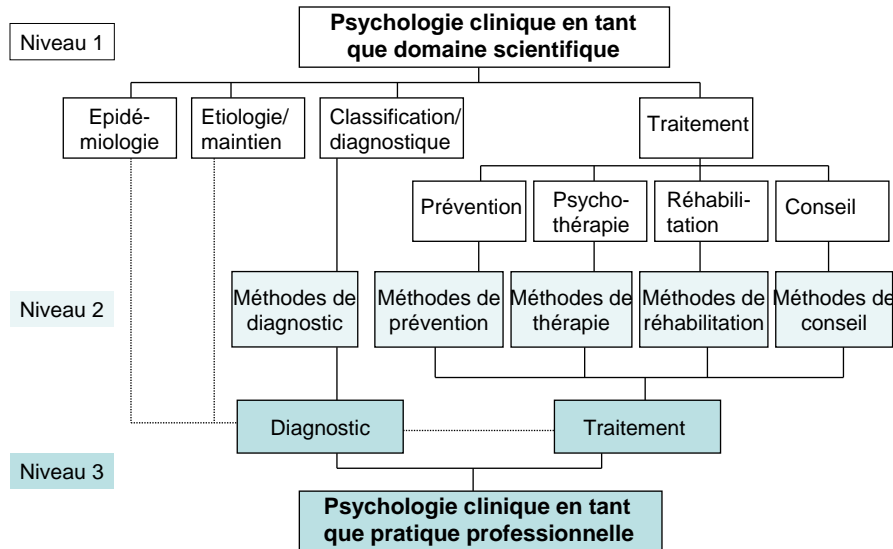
Niveau 1

**Psychologie clinique en tant que domaine scientifique**

Epidémiologie

Etiologie/ maintien

Classification/ diagnostique

Traitement

Prévention

Psychothérapie

Réhabilitation

Conseil

Niveau 2

Méthodes de diagnostic

Méthodes de prévention

Méthodes de thérapie

Méthodes de réhabilitation

Méthodes de conseil

Diagnostic

Traitement

Niveau 3

**Psychologie clinique en tant que pratique professionnelle**